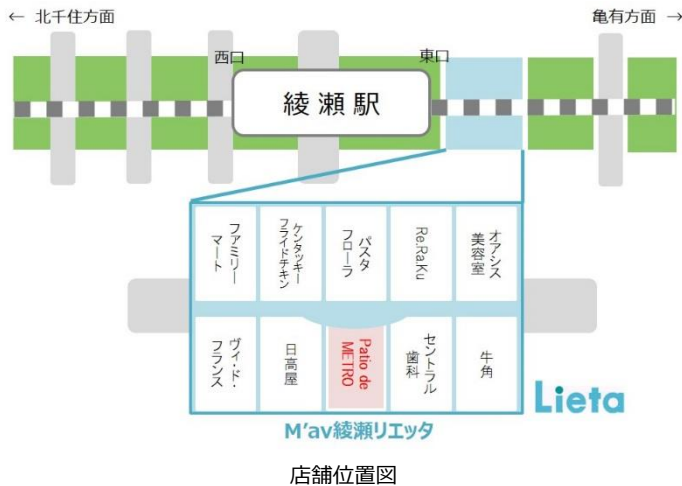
← 北千住方面

亀有方面 →

西口

東口

綾瀬駅

ファミリーマート

ケンタッキーフライドチキン

パスタフローラ

Re.Ra.Ku

オアシス美容室

ヴィ・ド・フランス

日高屋

Patio de METRO

セントラル歯科

牛角

Lieta

M'av綾瀬リエッタ

店舗位置図